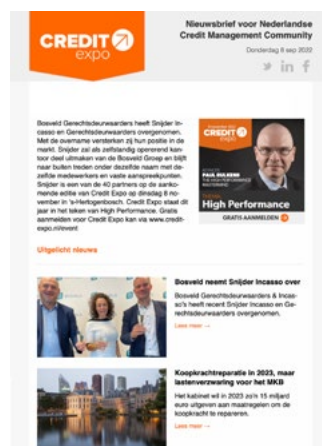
CREDIT expo

Nieuwsbrief voor Nederlandse Credit Management Community

Donderdag 8 sep 2022

Bosveld Gerechtsdeurwaarders heeft Snijder Incasso en Gerechtsdeurwaarders overgenomen. Met de overname versterken zij hun positie in de markt. Snijder zal als zelfstandig opererend kantoor deel uitmaken van de Bosveld Groep en blijft naar buiten treden onder dezelfde naam met dezelfde medewerkers en vaste aanspreekpunten. Snijder is een van de 40 partners op de aankomende editie van Credit Expo op dinsdag 8 november in 's-Hertogenbosch. Credit Expo staat dit jaar in het teken van High Performance. Gratis aanmelden voor Credit Expo kan via www.credit-expo.nl/event

CREDIT expo
PAUL DILBEEK
High Performance
GRATIS AANMELDEN

Uitgelicht nieuws

Bosveld neemt Snijder Incasso over

Bosveld Gerechtsdeurwaarders & Incasso's heeft recent Snijder Incasso en Gerechtsdeurwaarders overgenomen.

Lees meer →

Koopkrachtreparatie in 2023, maar lastenverzwaring voor het MKB

Het kabinet wil in 2023 zo'n 15 miljard euro uitgeven aan maatregelen om de koopkracht te repareren.

Lees meer →